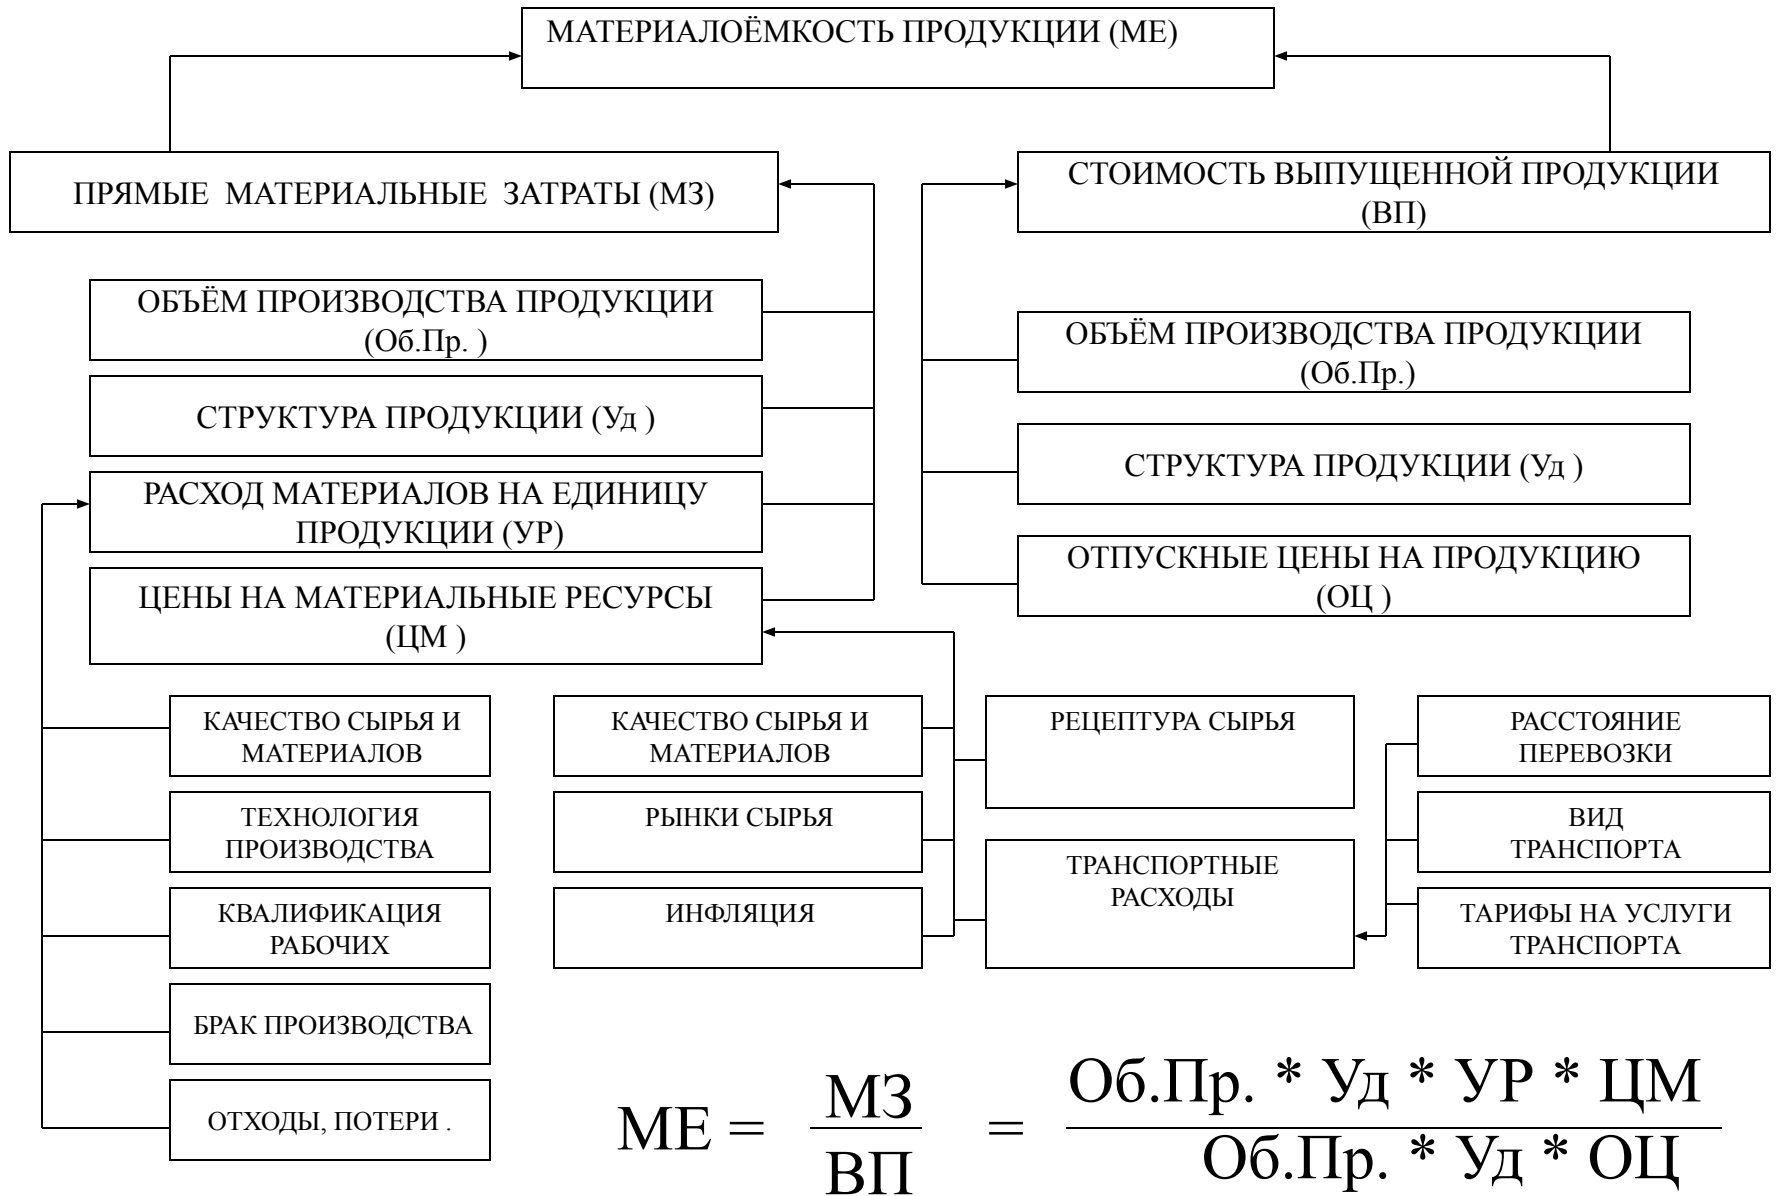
МАТЕРИАЛОЁМКОСТЬ ПРОДУКЦИИ (МЕ)

ПРЯМЫЕ МАТЕРИАЛЬНЫЕ ЗАТРАТЫ (МЗ)

СТОИМОСТЬ ВЫПУЩЕННОЙ ПРОДУКЦИИ (ВП)

ОБЪЁМ ПРОИЗВОДСТВА ПРОДУКЦИИ (Об.Пр. )

СТРУКТУРА ПРОДУКЦИИ (Уд )

РАСХОД МАТЕРИАЛОВ НА ЕДИНИЦУ ПРОДУКЦИИ (УР)

ЦЕНЫ НА МАТЕРИАЛЬНЫЕ РЕСУРСЫ (ЦМ )

ОБЪЁМ ПРОИЗВОДСТВА ПРОДУКЦИИ (Об.Пр.)

СТРУКТУРА ПРОДУКЦИИ (Уд )

ОТПУСКНЫЕ ЦЕНЫ НА ПРОДУКЦИЮ (ОЦ )

КАЧЕСТВО СЫРЬЯ И МАТЕРИАЛОВ

ТЕХНОЛОГИЯ ПРОИЗВОДСТВА

КВАЛИФИКАЦИЯ РАБОЧИХ

БРАК ПРОИЗВОДСТВА

ОТХОДЫ, ПОТЕРИ .

КАЧЕСТВО СЫРЬЯ И МАТЕРИАЛОВ

РЫНКИ СЫРЬЯ

ИНФЛЯЦИЯ

РЕЦЕПТУРА СЫРЬЯ

ТРАНСПОРТНЫЕ РАСХОДЫ

РАССТОЯНИЕ ПЕРЕВОЗКИ

ВИД ТРАНСПОРТА

ТАРИФЫ НА УСЛУГИ ТРАНСПОРТА

$МЕ = \frac{МЗ}{ВП} = \frac{Об.Пр. * Уд * УР * ЦМ}{Об.Пр. * Уд * ОЦ}$